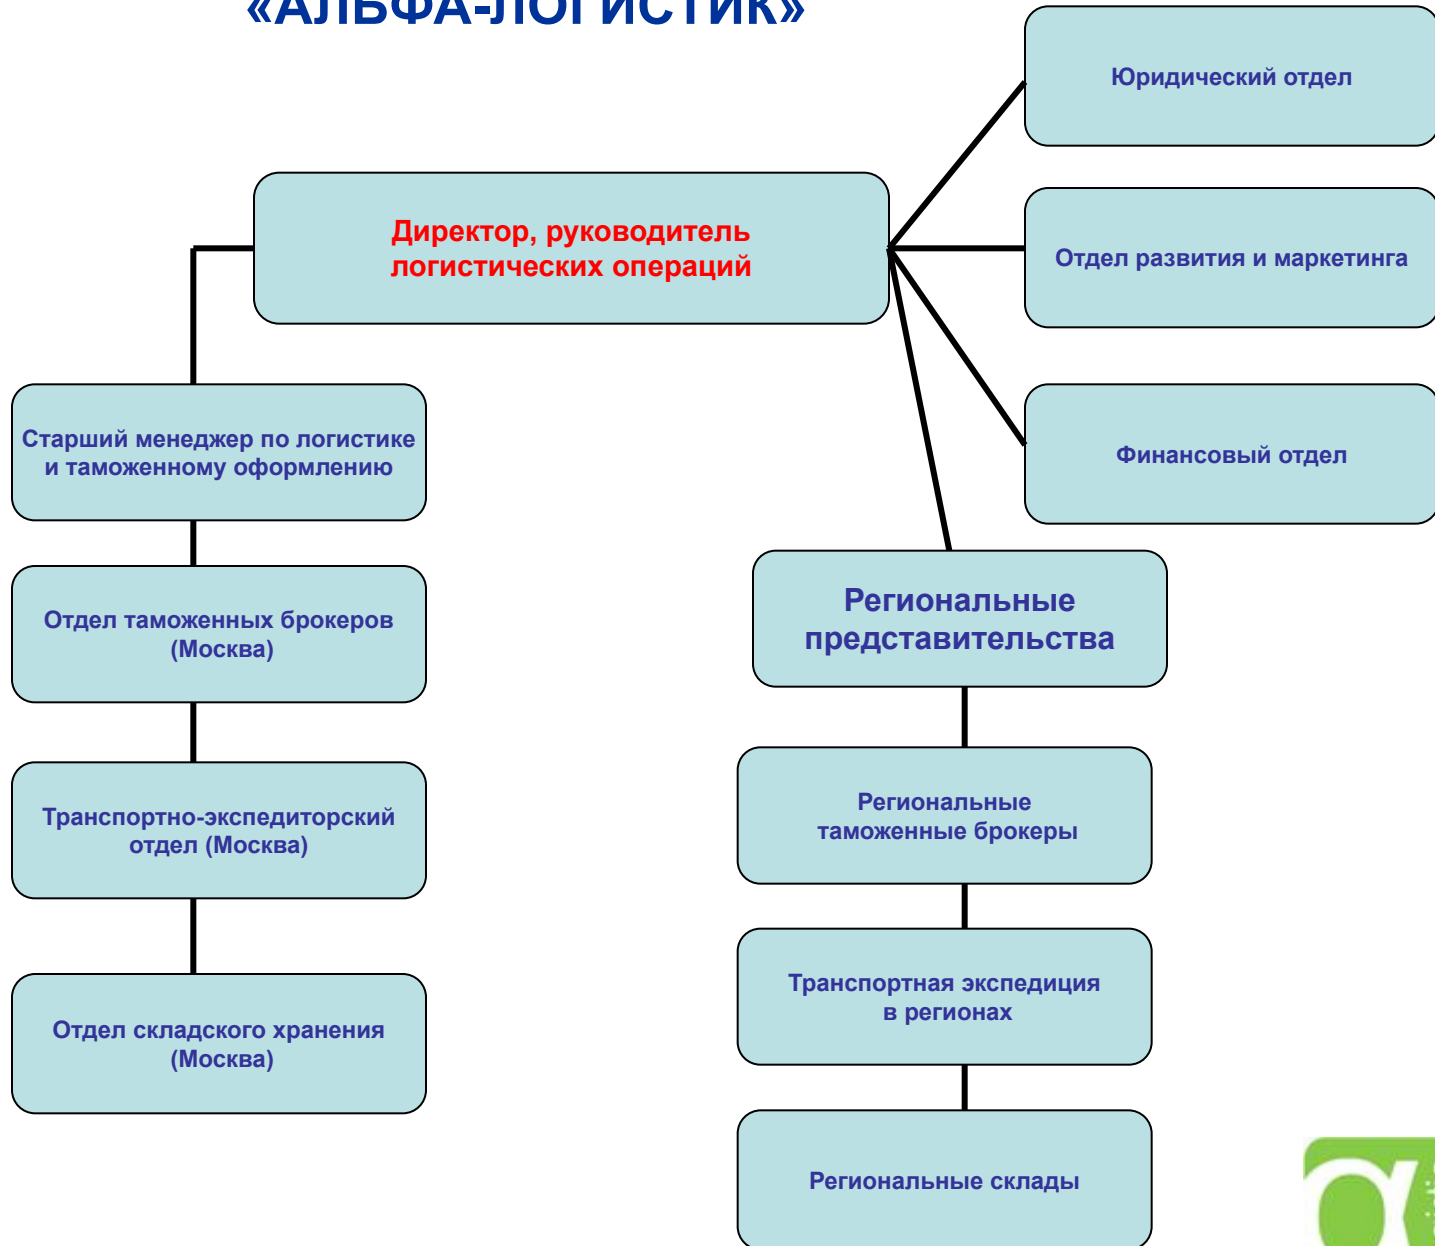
«АЛЬФА-ЛОГИСТИК»

Директор, руководитель логистических операций

Юридический отдел

Отдел развития и маркетинга

Финансовый отдел

Старший менеджер по логистике и таможенному оформлению

Отдел таможенных брокеров (Москва)

Транспортно-экспедиторский отдел (Москва)

Отдел складского хранения (Москва)

Региональные представительства

Региональные таможенные брокеры

Транспортная экспедиция в регионах

Региональные склады